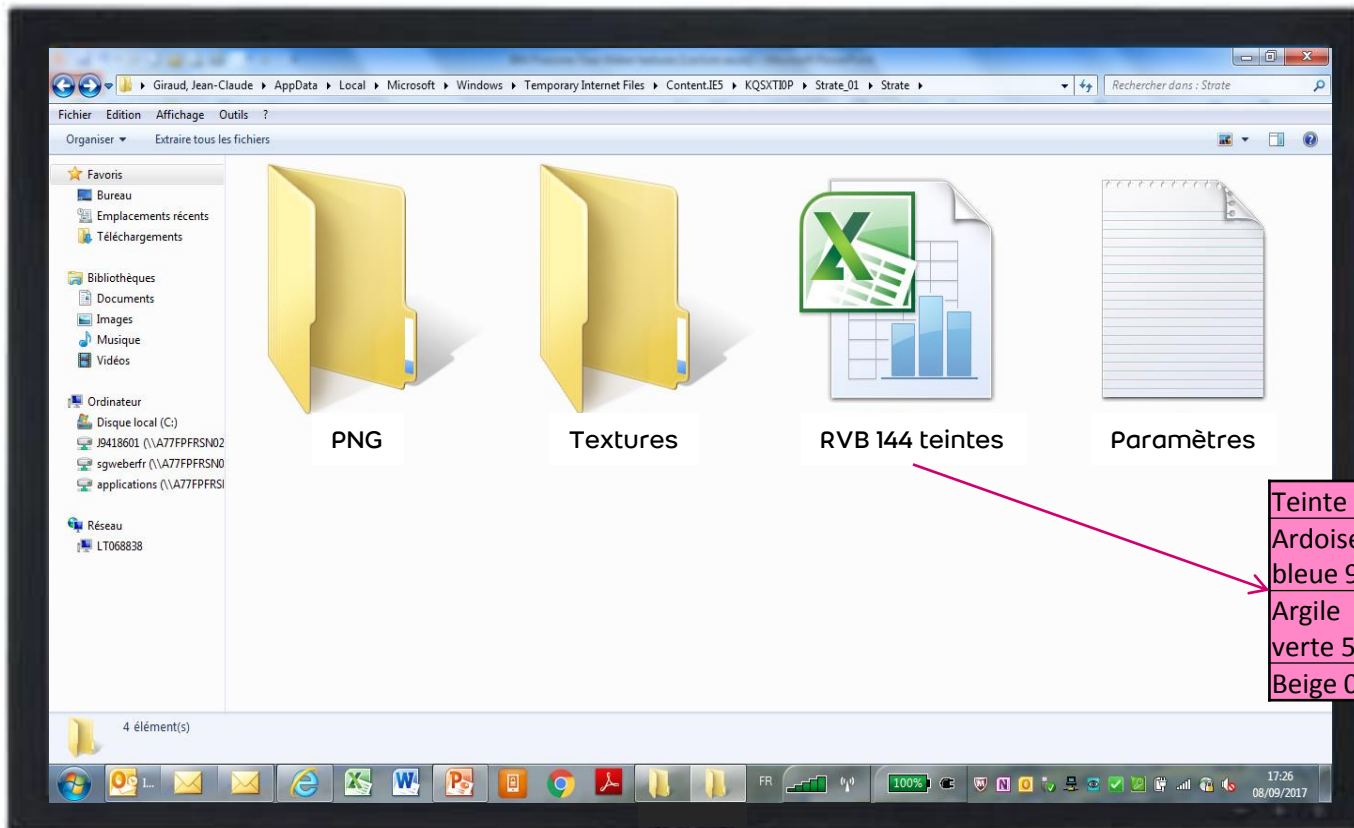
Giraud, Jean-Claude ▸ AppData ▸ Local ▸ Microsoft ▸ Windows ▸ Temporary Internet Files ▸ Content.IE5 ▸ KQSXTI0P ▸ Strate_01 ▸ Strate ▸

Rechercher dans : Strate

Fichier Edition Affichage Outils ?

Organiser ▾ Extraire tous les fichiers

Favoris
Bureau
Emplacements récents
Téléchargements

Bibliothèques
Documents
Images
Musique
Vidéos

Ordinateur
Disque local (C:)
J9418601 (\\A77FPFRSN02
sgweberfr (\\A77FPFRSN0
applications (\\A77FPFRSI

Réseau
LT068838

PNG

Textures

RVB 144 teintes

Paramètres

Teinte
Ardoise
bleue 9
Argile
verte 5
Beige 0

4 élément(s)

FR

100%

17:26
08/09/2017